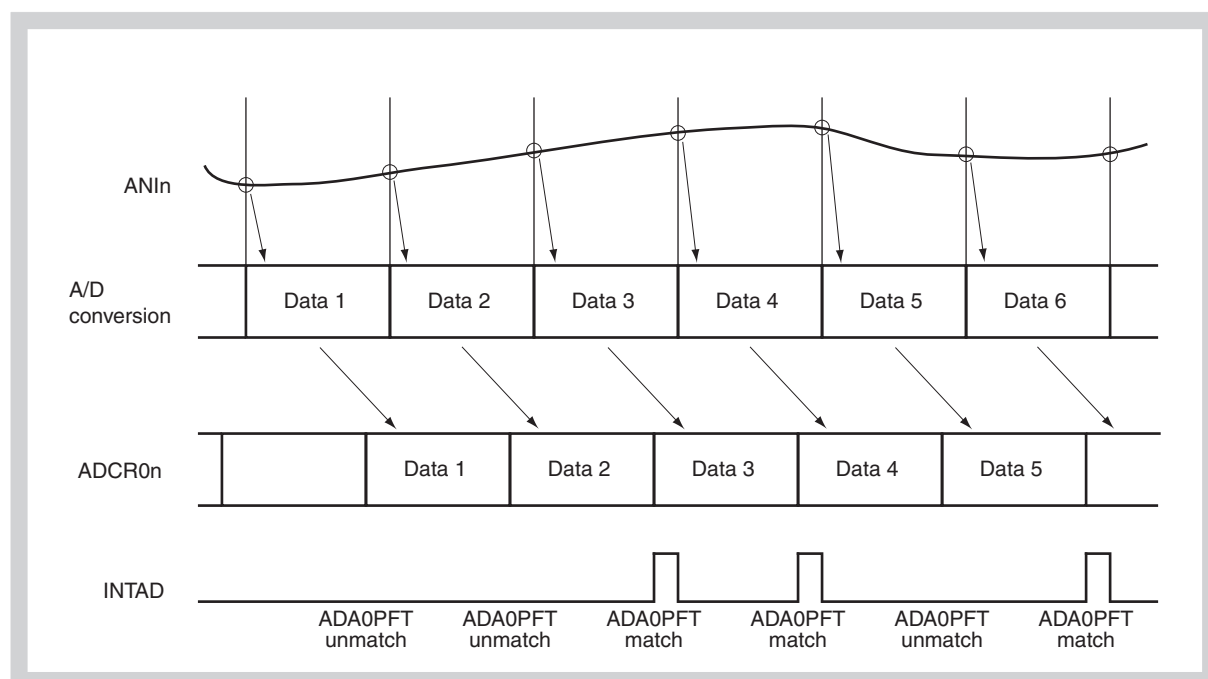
ANIn

A/D conversion

Data 1
Data 2
Data 3
Data 4
Data 5
Data 6

ADCR0n

Data 1
Data 2
Data 3
Data 4
Data 5

INTAD

ADA0PFT unmatch
ADA0PFT unmatch
ADA0PFT match
ADA0PFT match
ADA0PFT unmatch
ADA0PFT match